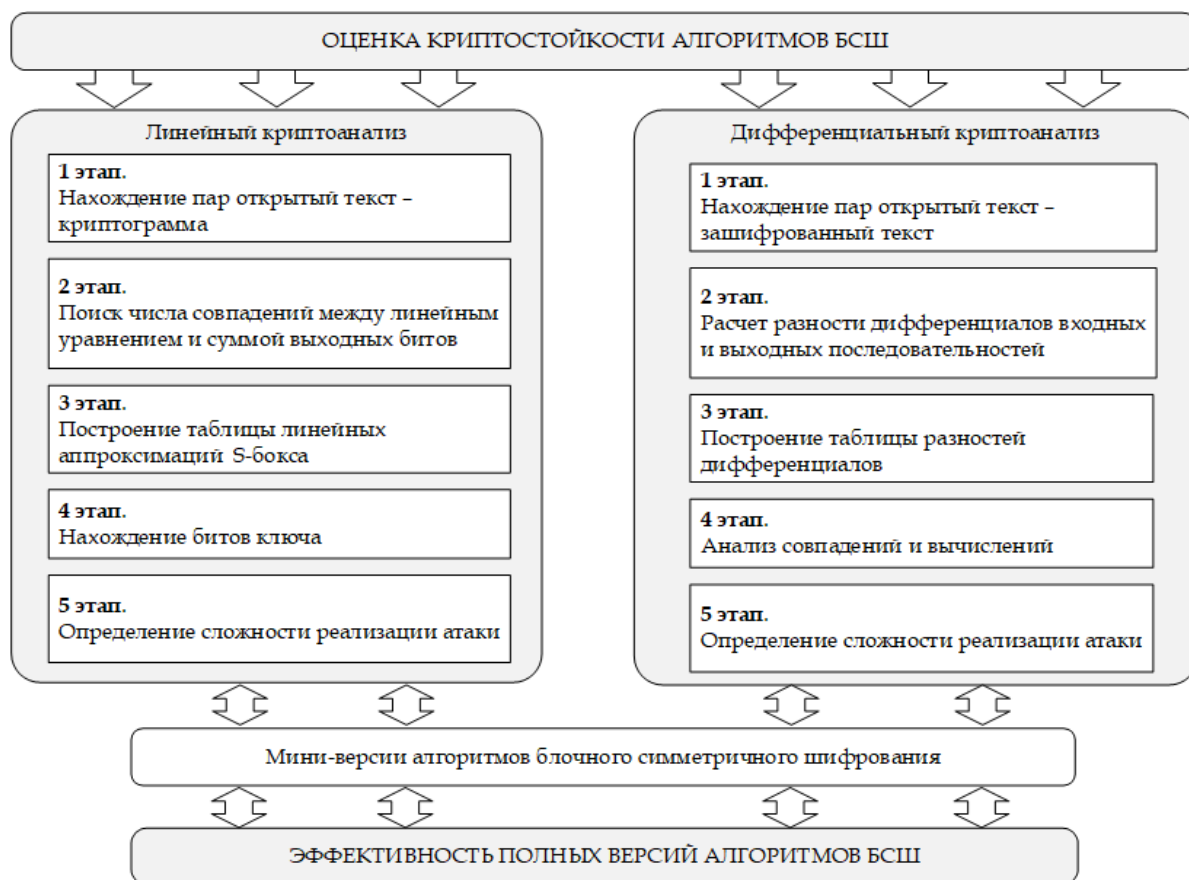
ОЦЕНКА КРИПТОСТОЙКОСТИ АЛГОРИТМОВ БСШ

Линейный криптоанализ

**1 этап.**
Нахождение пар открытый текст – криптограмма

**2 этап.**
Поиск числа совпадений между линейным уравнением и суммой выходных битов

**3 этап.**
Построение таблицы линейных аппроксимаций S-бокса

**4 этап.**
Нахождение битов ключа

**5 этап.**
Определение сложности реализации атаки

Дифференциальный криптоанализ

**1 этап.**
Нахождение пар открытый текст – зашифрованный текст

**2 этап.**
Расчет разности дифференциалов входных и выходных последовательностей

**3 этап.**
Построение таблицы разностей дифференциалов

**4 этап.**
Анализ совпадений и вычислений

**5 этап.**
Определение сложности реализации атаки

Мини-версии алгоритмов блочного симметричного шифрования

ЭФФЕКТИВНОСТЬ ПОЛНЫХ ВЕРСИЙ АЛГОРИТМОВ БСШ